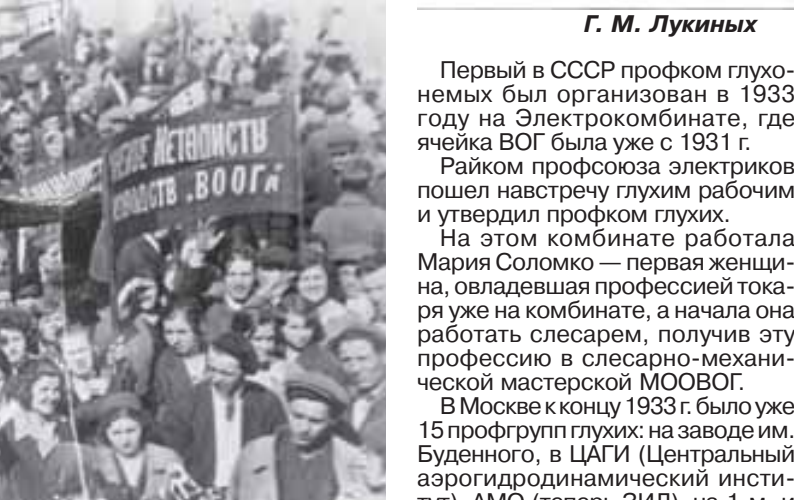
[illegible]ЕМЫЕ МЕТАЛЛИСТЫ
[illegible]ОБЩЕСТВ „ВООГ"

Г. М. Лукиных

Первый в СССР профком глухонемых был организован в 1933 году на Электрокомбинате, где ячейка ВОГ была уже с 1931 г.

Райком профсоюза электриков пошел навстречу глухим рабочим и утвердил профком глухих.

На этом комбинате работала Мария Соломко — первая женщина, овладевшая профессией токаря уже на комбинате, а начала она работать слесарем, получив эту профессию в слесарно-механической мастерской МООВОГ.

В Москве к концу 1933 г. было уже 15 профгрупп глухих: на заводе им. Буденного, в ЦАГИ (Центральный аэрогидродинамический институт), АМО (теперь ЗИЛ), на 1-м и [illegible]